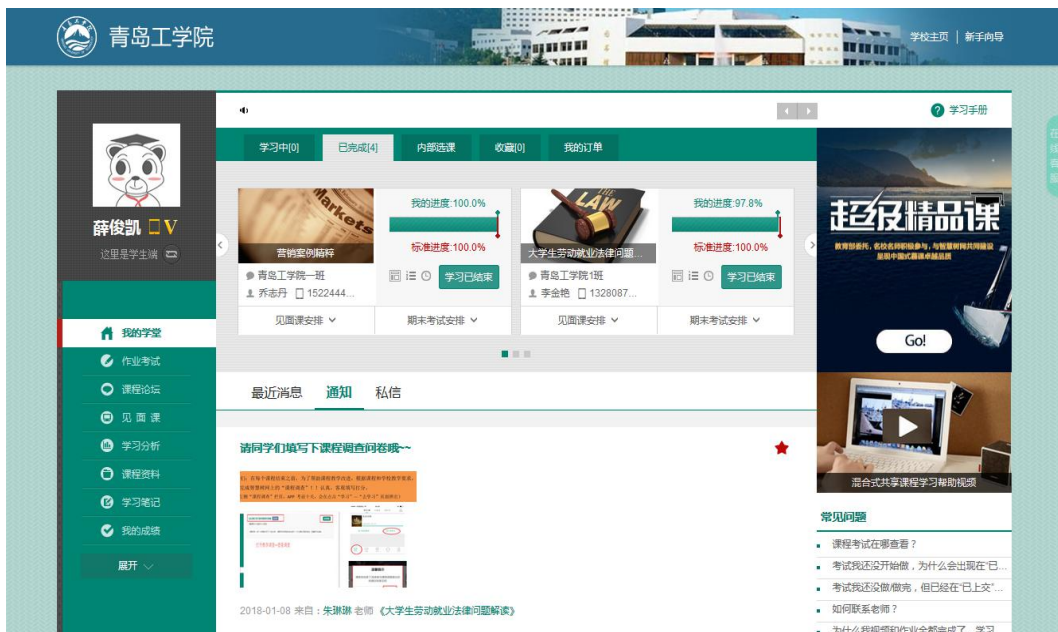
青岛工学院

学校主页 | 新手向导

学习手册

学习中[0] 已完成[4] 内部选课 收藏[0] 我的订单

薛俊凯 V
这里是学生端

我的学堂
作业考试
课程论坛
见面课
学习分析
课程资料
学习笔记
我的成绩
展开

Markets
营销案例精粹
我的进度:100.0%
标准进度:100.0%
青岛工学院一班
乔志丹 1522444...
学习已结束
见面课安排 期末考试安排

LAW
大学生劳动就业法律问题...
我的进度:97.8%
标准进度:100.0%
青岛工学院1班
李金艳 1328087...
学习已结束
见面课安排 期末考试安排

超级精品课
Go!

混合式共享课程学习帮助视频

最近消息 通知 私信

请同学们填写下课程调查问卷哦~~

2018-01-08 来自：朱琳琳 老师 《大学生劳动就业法律问题解读》

常见问题
课程考试在哪查看？
考试我还没开始做，为什么会出现在"已...
考试我还没做/做完，但已经在"已上交"...
如何联系老师？